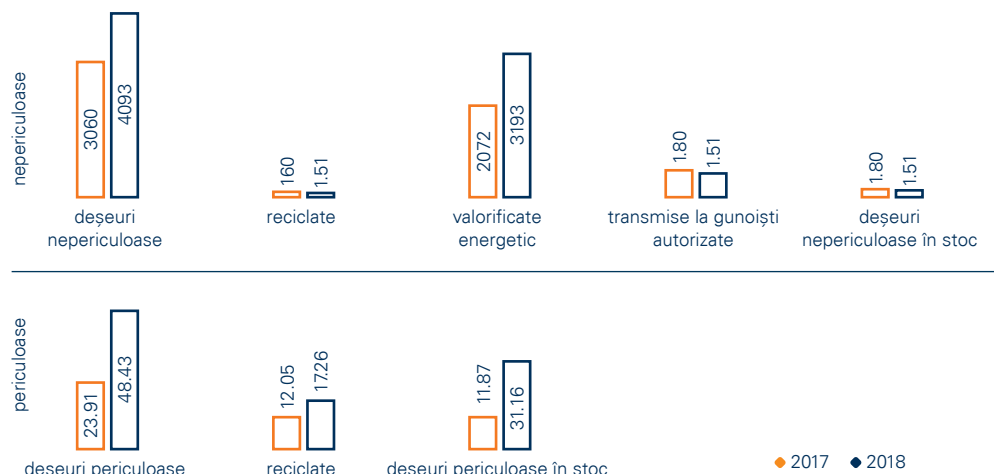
nepericuloase

3060
4093
deșeuri nepericuloase

160
1.51
reciclate

2072
3193
valorificate energetic

1.80
1.51
transmise la gunoiști autorizate

1.80
1.51
deșeuri nepericuloase în stoc

periculoase

23.91
48.43
deșeuri periculoase

12.05
17.26
reciclate

11.87
31.16
deșeuri periculoase în stoc

2017 2018